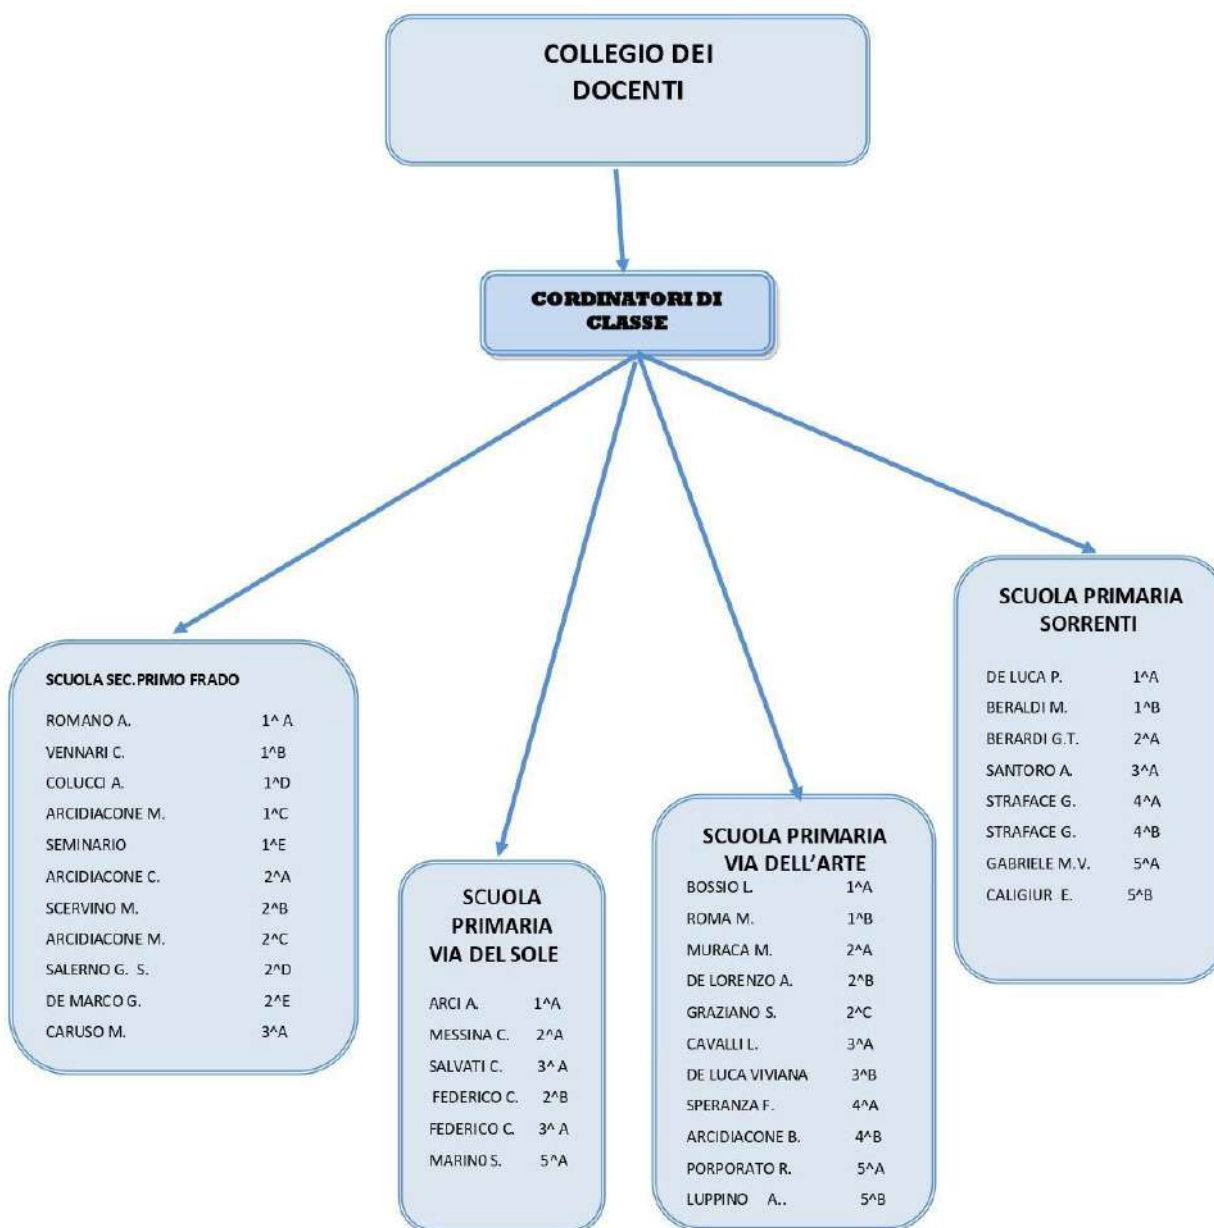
COLLEGIO DEI DOCENTI

CORDINATORI DI CLASSE

SCUOLA SEC. PRIMO FRADO

ROMANO A. 1^ A
VENNARI C. 1^B
COLUCCI A. 1^D
ARCIDIACONE M. 1^C
SEMINARIO 1^E
ARCIDIACONE C. 2^A
SCERVINO M. 2^B
ARCIDIACONE M. 2^C
SALERNO G. S. 2^D
DE MARCO G. 2^E
CARUSO M. 3^A

SCUOLA PRIMARIA VIA DEL SOLE

ARCI A. 1^A
MESSINA C. 2^A
SALVATI C. 3^ A
FEDERICO C. 2^B
FEDERICO C. 3^ A
MARINO S. 5^A

SCUOLA PRIMARIA VIA DELL'ARTE

BOSSIO L. 1^A
ROMA M. 1^B
MURACA M. 2^A
DE LORENZO A. 2^B
GRAZIANO S. 2^C
CAVALLI L. 3^A
DE LUCA VIVIANA 3^B
SPERANZA F. 4^A
ARCIDIACONE B. 4^B
PORPORATO R. 5^A
LUPPINO A.. 5^B

SCUOLA PRIMARIA SORRENTI

DE LUCA P. 1^A
BERALDI M. 1^B
BERARDI G.T. 2^A
SANTORO A. 3^A
STRAFACE G. 4^A
STRAFACE G. 4^B
GABRIELE M.V. 5^A
CALIGIUR E. 5^B